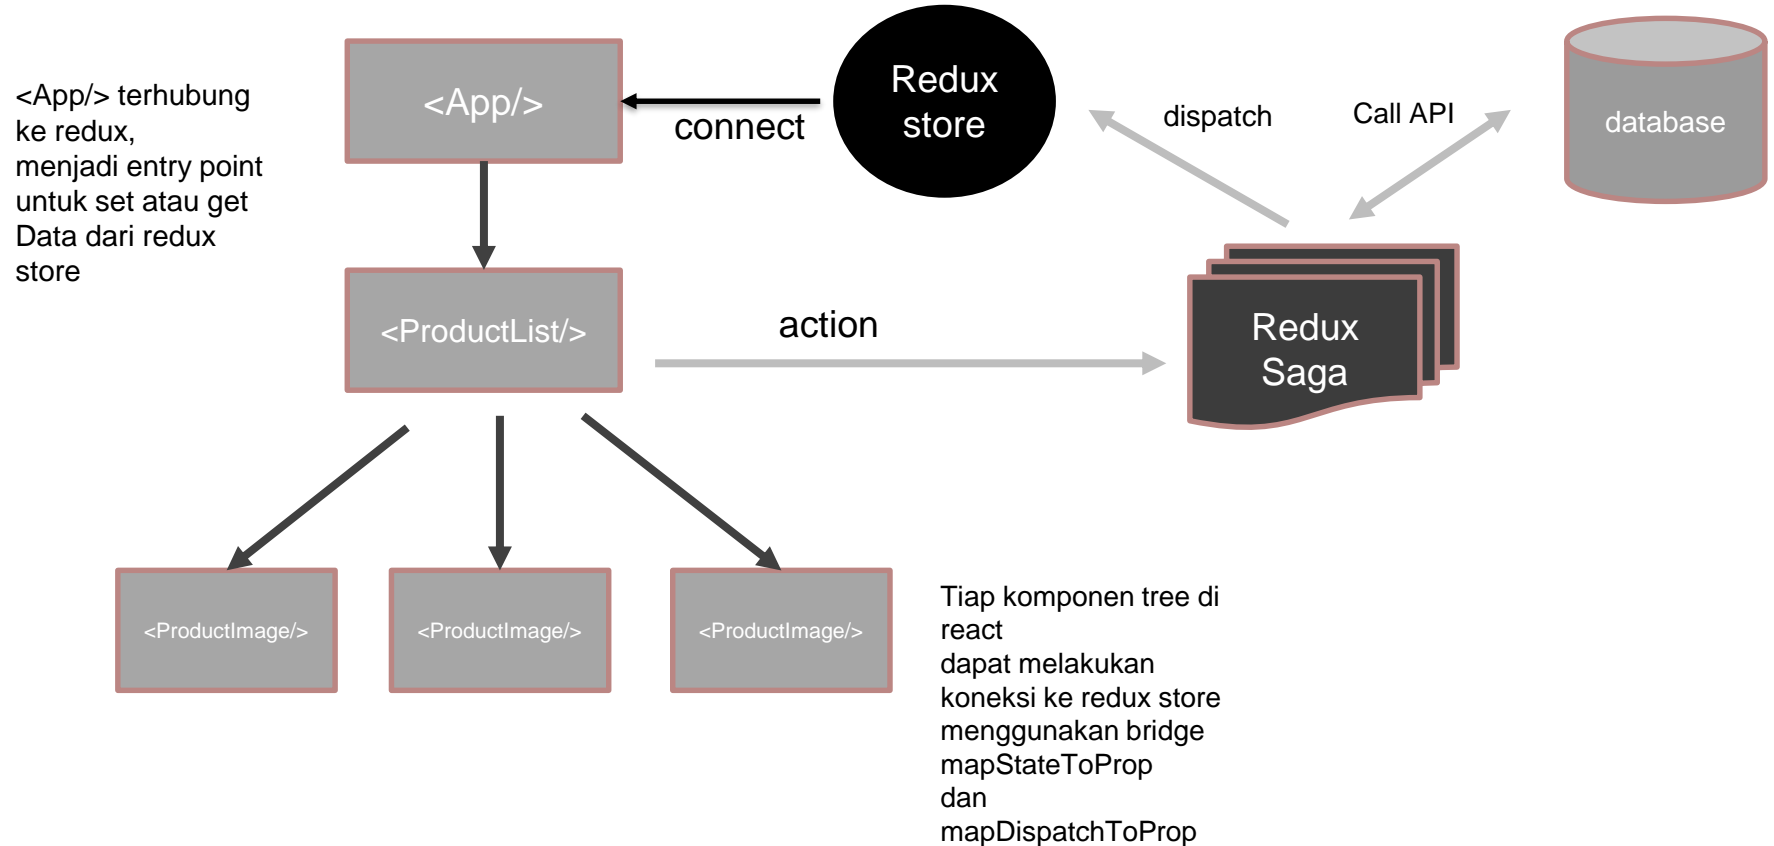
<App/> terhubung ke redux, menjadi entry point untuk set atau get Data dari redux store

<App/>

connect

Redux store

dispatch

Call API

database

<ProductList/>

action

Redux Saga

<ProductImage/>

<ProductImage/>

<ProductImage/>

Tiap komponen tree di react
dapat melakukan koneksi ke redux store menggunakan bridge mapStateToProp dan mapDispatchToProp